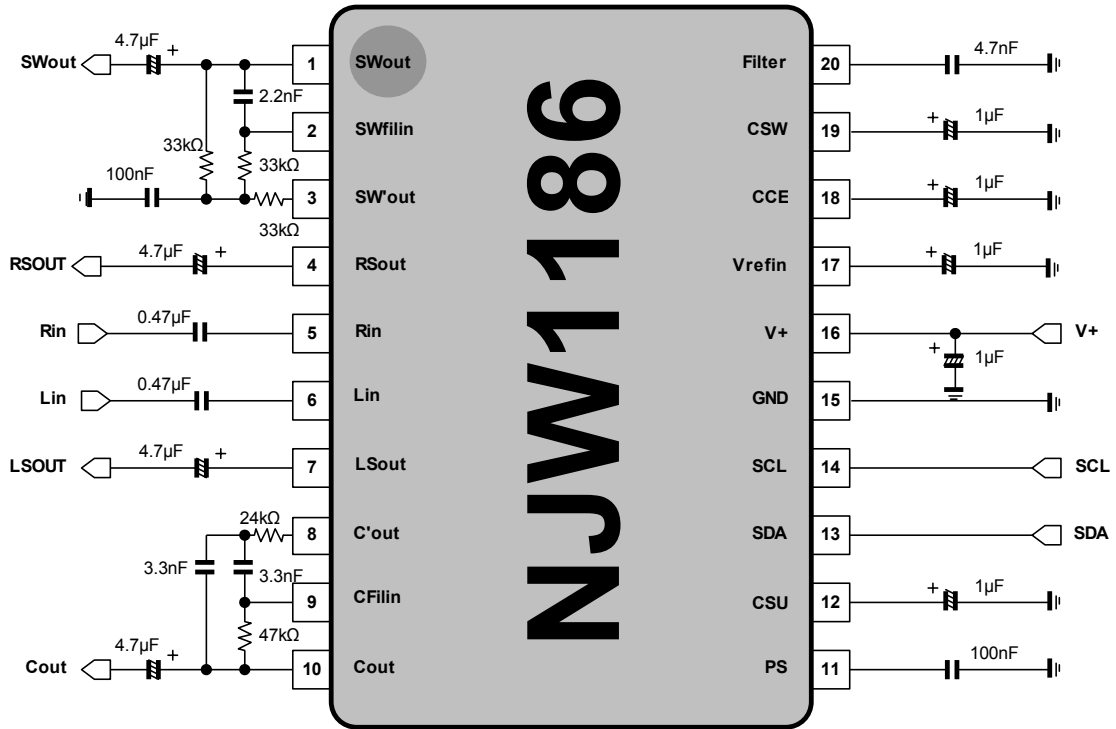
SWout
4.7µF
+
2.2nF
33kΩ
33kΩ
100nF
33kΩ
RSOUT
4.7µF
+
Rin
0.47µF
Lin
0.47µF
LSOUT
4.7µF
+
24kΩ
3.3nF
3.3nF
47kΩ
Cout
4.7µF
+

1 SWout
2 SWfilin
3 SW'out
4 RSout
5 Rin
6 Lin
7 LSout
8 C'out
9 CFilin
10 Cout

NJW1186

Filter 20
CSW 19
CCE 18
Vrefin 17
V+ 16
GND 15
SCL 14
SDA 13
CSU 12
PS 11

4.7nF
+ 1µF
+ 1µF
+ 1µF
V+
+ 1µF
SCL
SDA
+ 1µF
100nF